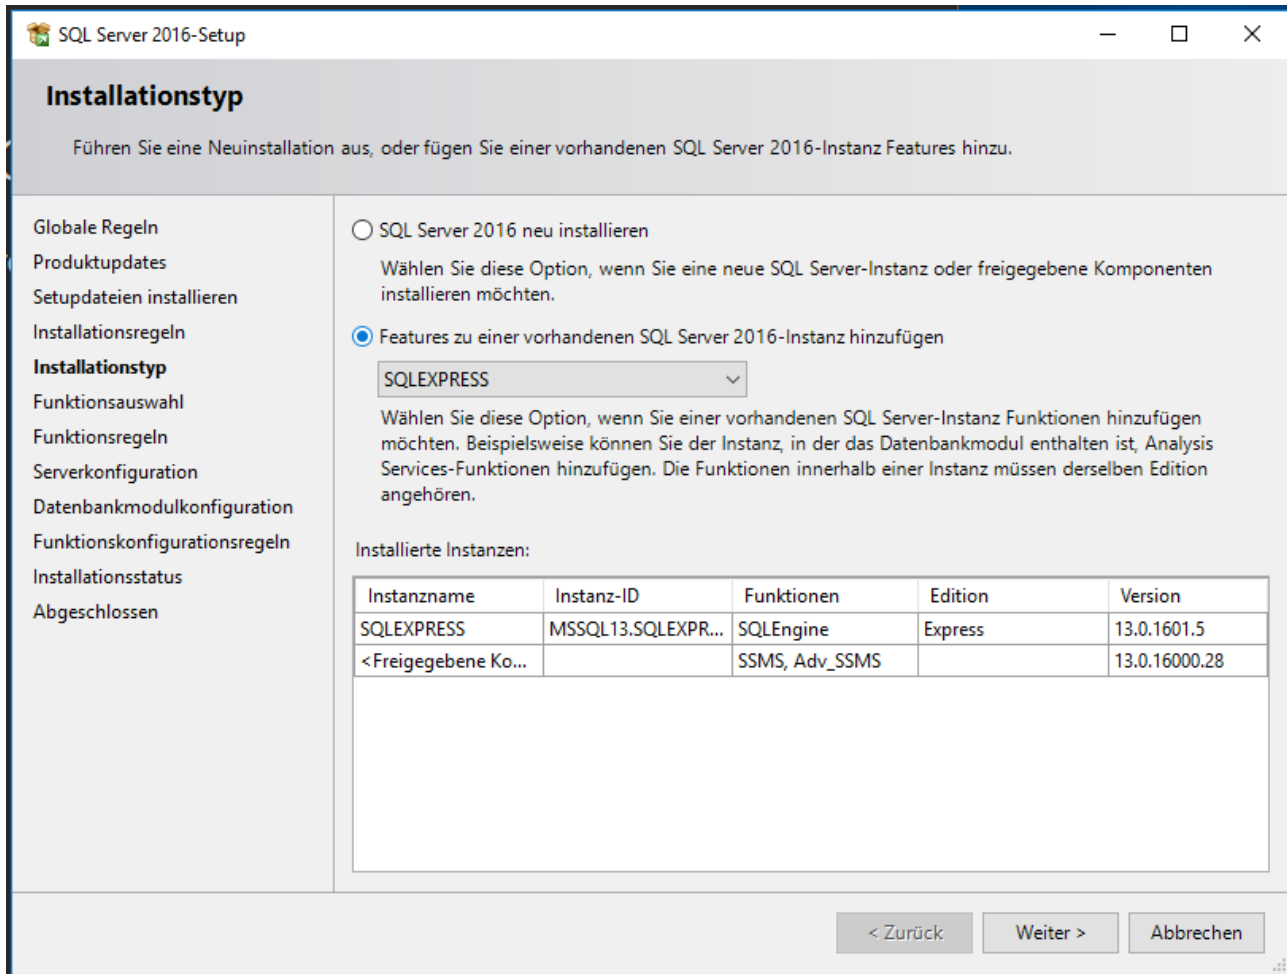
SQL Server 2016-Setup

Installationstyp

Führen Sie eine Neuinstallation aus, oder fügen Sie einer vorhandenen SQL Server 2016-Instanz Features hinzu.

Globale Regeln
Produktupdates
Setupdateien installieren
Installationsregeln
Installationstyp
Funktionsauswahl
Funktionsregeln
Serverkonfiguration
Datenbankmodulkonfiguration
Funktionskonfigurationsregeln
Installationsstatus
Abgeschlossen

SQL Server 2016 neu installieren

Wählen Sie diese Option, wenn Sie eine neue SQL Server-Instanz oder freigegebene Komponenten installieren möchten.

Features zu einer vorhandenen SQL Server 2016-Instanz hinzufügen

SQLEXPRESS

Wählen Sie diese Option, wenn Sie einer vorhandenen SQL Server-Instanz Funktionen hinzufügen möchten. Beispielsweise können Sie der Instanz, in der das Datenbankmodul enthalten ist, Analysis Services-Funktionen hinzufügen. Die Funktionen innerhalb einer Instanz müssen derselben Edition angehören.

Installierte Instanzen:

| Instanzname | Instanz-ID | Funktionen | Edition | Version |
|---|---|---|---|---|
| SQLEXPRESS | MSSQL13.SQLEXPR... | SQLEngine | Express | 13.0.1601.5 |
| <Freigegebene Ko... | | SSMS, Adv_SSMS | | 13.0.16000.28 |

< Zurück
Weiter >
Abbrechen